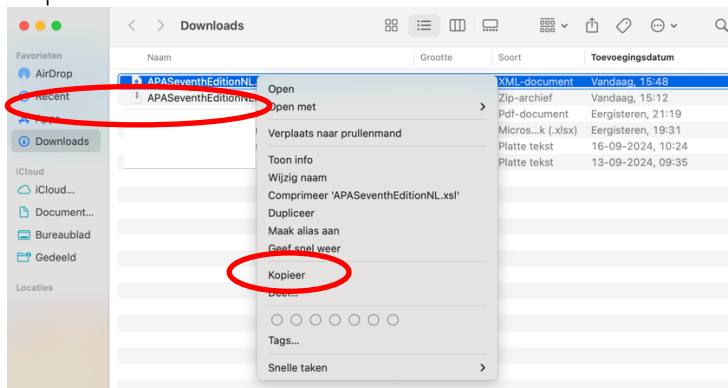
Downloads

Favorieten
AirDrop
Recent
Apps
Downloads

iCloud
iCloud...
Document...
Bureaublad
Gedeeld

Locaties

| Naam | Grootte | Soort | Toevoegingsdatum |
|---|---|---|---|
| APASeventhEditionNL | | XML-document | Vandaag, 15:48 |
| APASeventhEditionNL | | Zip-archief | Vandaag, 15:12 |
| | | Pdf-document | Eergisteren, 21:19 |
| | | Micros...k (.xlsx) | Eergisteren, 19:31 |
| | | Platte tekst | 16-09-2024, 10:24 |
| | | Platte tekst | 13-09-2024, 09:35 |

Open
Open met
Verplaats naar prullenmand
Toon info
Wijzig naam
Comprimeer 'APASeventhEditionNL.xsl'
Dupliceer
Maak alias aan
Geef snel weer
Kopieer
Deel...
Tags...
Snelle taken